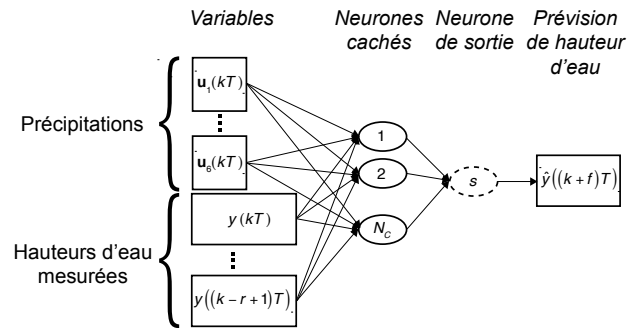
Variables

Neurones cachés

Neurone de sortie

Prévision de hauteur d'eau

Précipitations

Hauteurs d'eau mesurées

$\mathbf{u}_1(kT)$

$\mathbf{u}_6(kT)$

$y(kT)$

$y((k-r+1)T)$

1

2

$N_C$

$s$

$\hat{y}((k+f)T)$